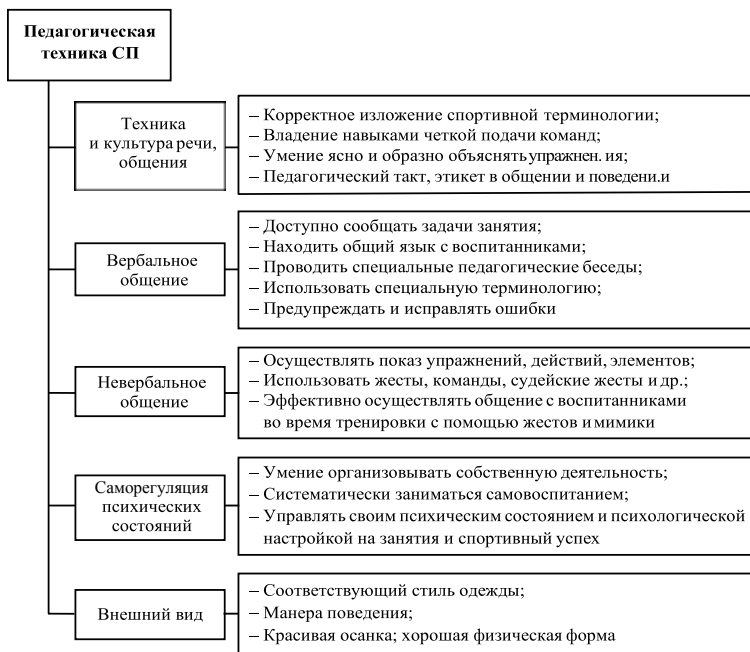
Педагогическая техника СП

Техника и культура речи, общения

– Корректное изложение спортивной терминологии;
– Владение навыками четкой подачи команд;
– Умение ясно и образно объяснять упражнен. ия;
– Педагогический такт, этикет в общении и поведени.и

Вербальное общение

– Доступно сообщать задачи занятия;
– Находить общий язык с воспитанниками;
– Проводить специальные педагогические беседы;
– Использовать специальную терминологию;
– Предупреждать и исправлять ошибки

Невербальное общение

– Осуществлять показ упражнений, действий, элементов;
– Использовать жесты, команды, судейские жесты и др.;
– Эффективно осуществлять общение с воспитанниками во время тренировки с помощью жестов и мимики

Саморегуляция психических состояний

– Умение организовывать собственную деятельность;
– Систематически заниматься самовоспитанием;
– Управлять своим психическим состоянием и психологической настройкой на занятия и спортивный успех

Внешний вид

– Соответствующий стиль одежды;
– Манера поведения;
– Красивая осанка; хорошая физическая форма